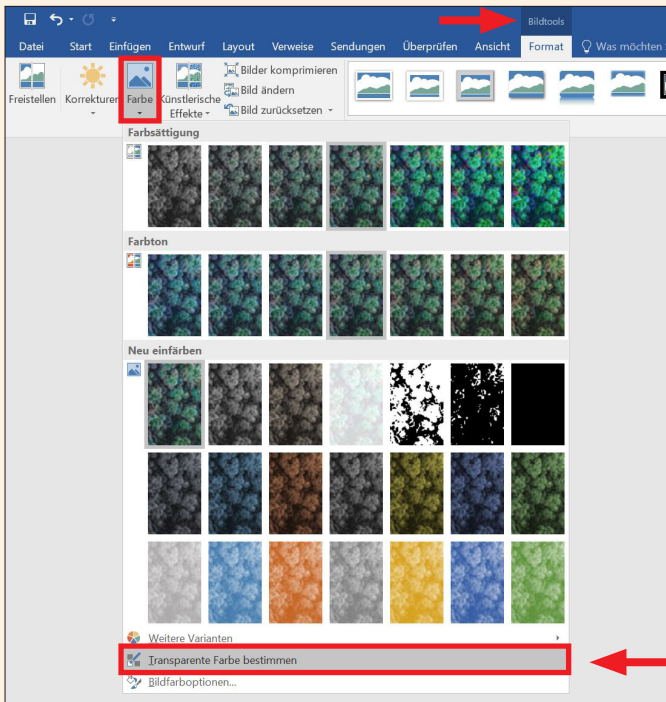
Bildtools

Datei Start Einfügen Entwurf Layout Verweise Sendungen Überprüfen Ansicht Format Was möchten

Freistellen Korrekturen Farbe Künstlerische Effekte Bilder komprimieren Bild ändern Bild zurücksetzen

Farbsättigung

Farbton

Neu einfärben

Weitere Varianten

Transparente Farbe bestimmen

Bildfarboptionen...